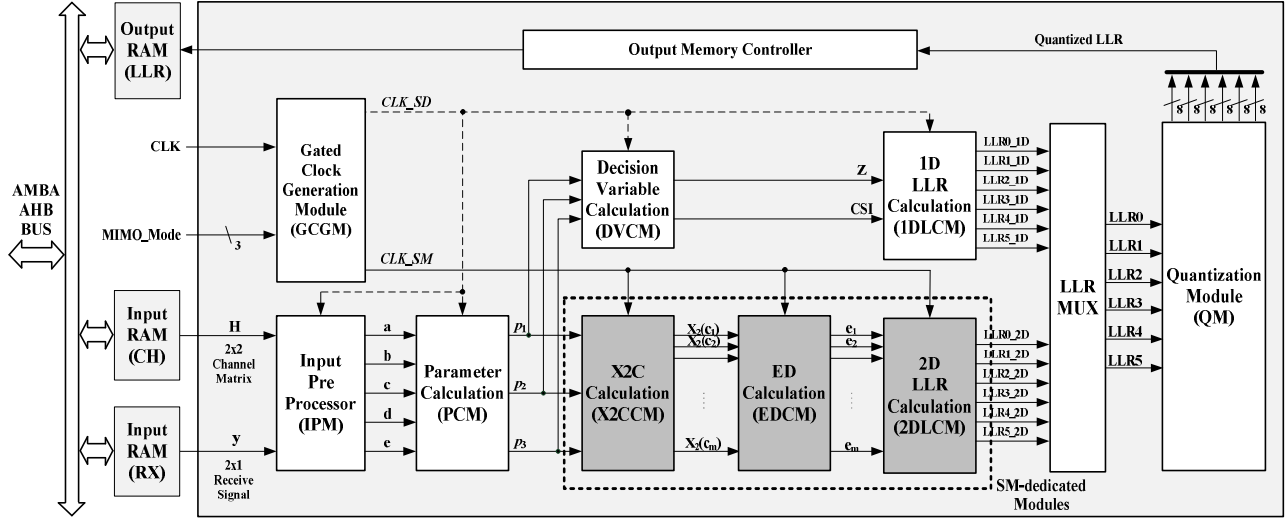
AMBA AHB BUS

Output RAM (LLR)

Output Memory Controller

Quantized LLR

8 8 8 8 8 8

CLK_SD

CLK

Gated Clock Generation Module (GCGM)

MIMO_Mode

3

Decision Variable Calculation (DVCM)

Z

CSI

1D LLR Calculation (1DLCM)

LLR0_1D
LLR1_1D
LLR2_1D
LLR3_1D
LLR4_1D
LLR5_1D

CLK_SM

LLR MUX

LLR0
LLR1
LLR2
LLR3
LLR4
LLR5

Quantization Module (QM)

Input RAM (CH)

H
2x2 Channel Matrix

Input RAM (RX)

y
2x1 Receive Signal

Input Pre Processor (IPM)

a
b
c
d
e

Parameter Calculation (PCM)

$p_1$
$p_2$
$p_3$

X2C Calculation (X2CCM)

$X_2(c_1)$
$X_2(c_2)$
$X_2(c_m)$

ED Calculation (EDCM)

$e_1$
$e_2$
$e_m$

2D LLR Calculation (2DLCM)

LLR0_2D
LLR1_2D
LLR2_2D
LLR3_2D
LLR4_2D
LLR5_2D

SM-dedicated Modules